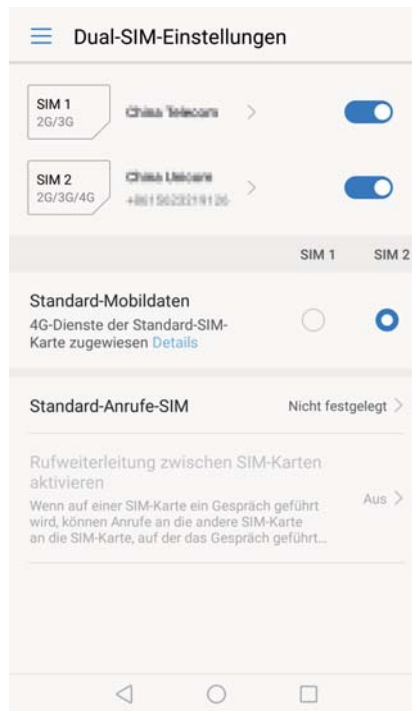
Dual-SIM-Einstellungen

SIM 1
2G/3G

China Telecom

SIM 2
2G/3G/4G

China Unicom
+86156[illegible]

SIM 1 SIM 2

Standard-Mobildaten
4G-Dienste der Standard-SIM-Karte zugewiesen Details

Standard-Anrufe-SIM
Nicht festgelegt

Rufweiterleitung zwischen SIM-Karten aktivieren
Wenn auf einer SIM-Karte ein Gespräch geführt wird, können Anrufe an die andere SIM-Karte an die SIM-Karte, auf der das Gespräch geführt...
Aus